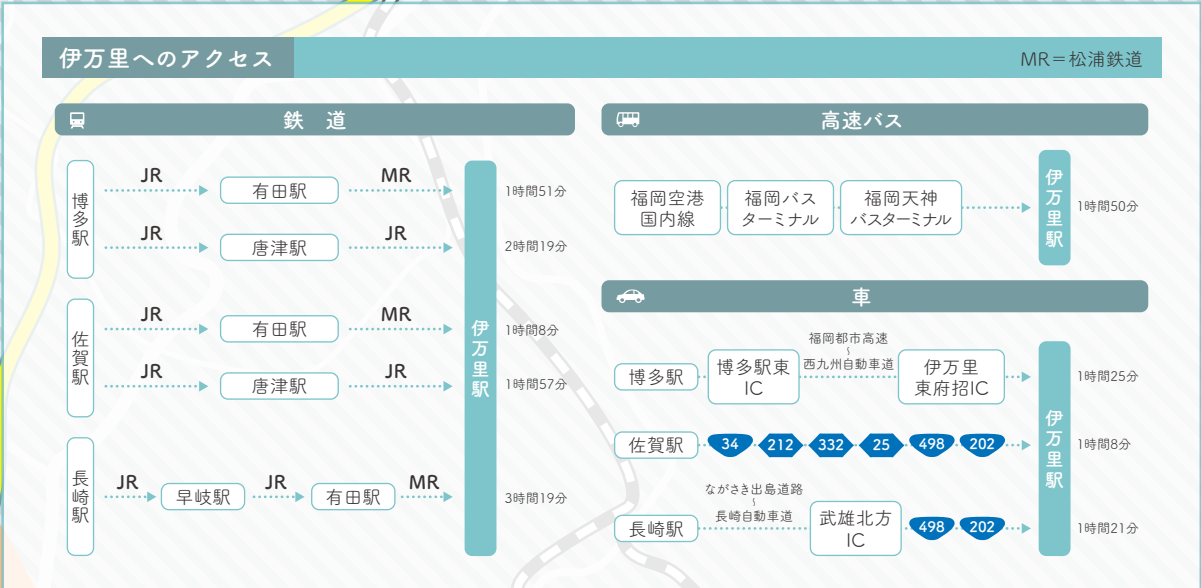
伊万里へのアクセス

MR＝松浦鉄道

鉄道

博多駅

JR 有田駅 MR

JR 唐津駅 JR

佐賀駅

JR 有田駅 MR

JR 唐津駅 JR

長崎駅

JR 早岐駅 JR 有田駅 MR

伊万里駅

1時間51分

2時間19分

1時間8分

1時間57分

3時間19分

高速バス

福岡空港国内線

福岡バスターミナル

福岡天神バスターミナル

伊万里駅

1時間50分

車

博多駅

博多駅東IC

福岡都市高速
〜
西九州自動車道

伊万里東府招IC

佐賀駅

34 212 332 25 498 202

長崎駅

ながさき出島道路
〜
長崎自動車道

武雄北方IC

498 202

伊万里駅

1時間25分

1時間8分

1時間21分